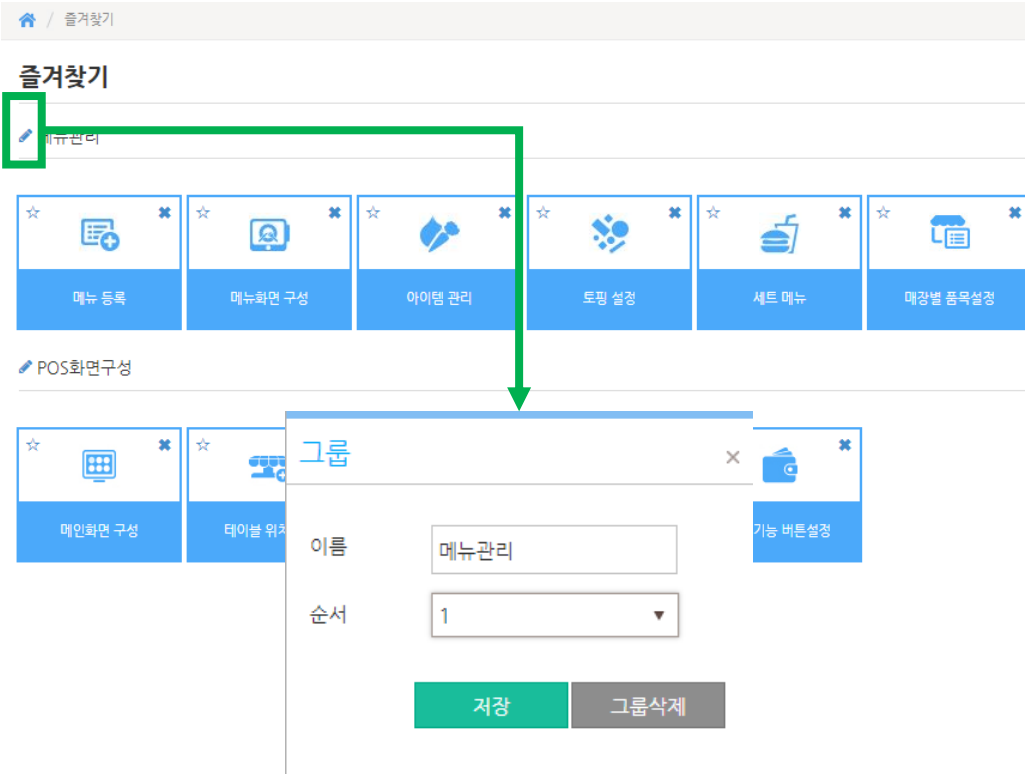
/ 즐겨찾기

즐겨찾기

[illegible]뉴관리

☆ ✖ 메뉴 등록
☆ ✖ 메뉴화면 구성
☆ ✖ 아이템 관리
☆ ✖ 토핑 설정
☆ ✖ 세트 메뉴
☆ ✖ 매장별 품목설정

POS화면구성

☆ ✖ 메인화면 구성
☆ 테이블 위치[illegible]
✖ 기능 버튼설정

그룹 ×

이름 메뉴관리

순서 1 ▼

저장 그룹삭제